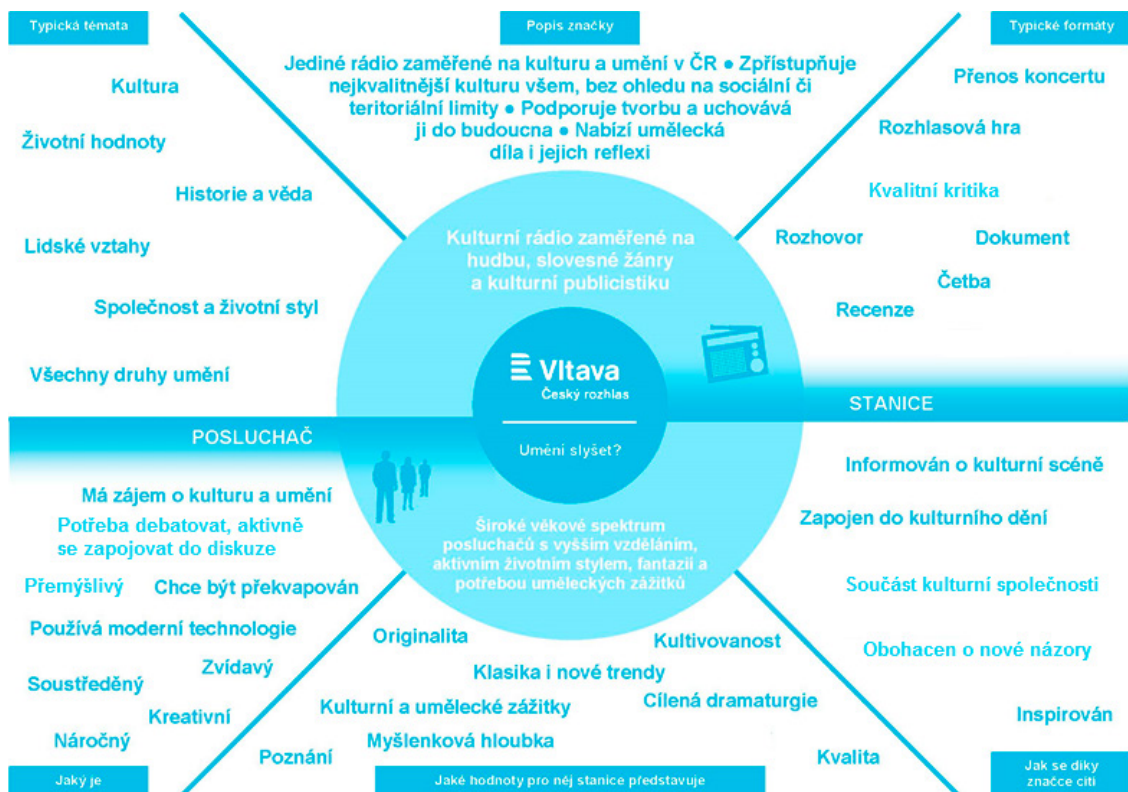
Typická témata

Popis značky

Typické formáty

Jediné rádio zaměřené na kulturu a umění v ČR ● Zpřístupňuje nejkvalitnější kulturu všem, bez ohledu na sociální či teritoriální limity ● Podporuje tvorbu a uchovává ji do budoucna ● Nabízí umělecká díla i jejich reflexi

Kultura

Životní hodnoty

Historie a věda

Lidské vztahy

Společnost a životní styl

Všechny druhy umění

Přenos koncertu

Rozhlasová hra

Kvalitní kritika

Rozhovor

Dokument

Četba

Recenze

Kulturní rádio zaměřené na hudbu, slovesné žánry a kulturní publicistiku

Vltava
Český rozhlas

Umění slyšet?

STANICE

POSLUCHAČ

Široké věkové spektrum posluchačů s vyšším vzděláním, aktivním životním stylem, fantazií a potřebou uměleckých zážitků

Má zájem o kulturu a umění

Potřeba debatovat, aktivně se zapojovat do diskuze

Přemýšlivý

Chce být překvapován

Používá moderní technologie

Zvídavý

Soustředěný

Kreativní

Náročný

Informován o kulturní scéně

Zapojen do kulturního dění

Součást kulturní společnosti

Obohacen o nové názory

Inspirován

Originalita

Kultivovanost

Klasika i nové trendy

Cílená dramaturgie

Kulturní a umělecké zážitky

Myšlenková hloubka

Poznání

Kvalita

Jaký je

Jaké hodnoty pro něj stanice představuje

Jak se díky značce cítí